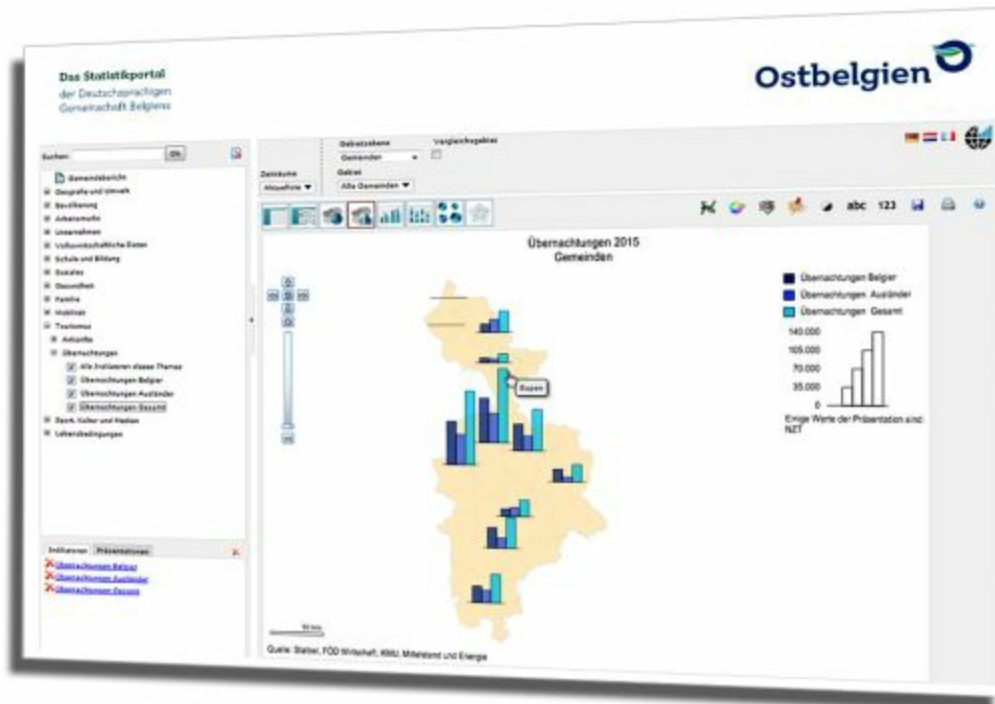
Das Statistikportal
der Deutschsprachigen Gemeinschaft Belgiens

Ostbelgien

Suchen: Ok

Gemeindebericht
Geografie und Umwelt
Bevölkerung
Arbeitsmarkt
Unternehmen
Volkswirtschaftliche Daten
Schule und Bildung
Soziales
Gesundheit
Familie
Mobilität
Tourismus
Ankünfte
Übernachtungen
Alle Indikatoren dieses Themas
Übernachtungen Belgier
Übernachtungen Ausländer
Übernachtungen Gesamt
Sport, Kultur und Medien
Lebensbedingungen

Indikatoren Präsentationen
Übernachtungen Belgier
Übernachtungen Ausländer
Übernachtungen Gesamt

Zeiträume
Aktuellste
Gebietsebene
Gemeinden
Gebiet
Alle Gemeinden
Vergleichsgebiet

abc 123

Übernachtungen 2015
Gemeinden

Eupen

Übernachtungen Belgier
Übernachtungen Ausländer
Übernachtungen Gesamt
140.000
105.000
70.000
35.000
0
Einige Werte der Präsentation sind NZT

50 km

Quelle: Statbel, FÖD Wirtschaft, KMU, Mittelstand und Energie